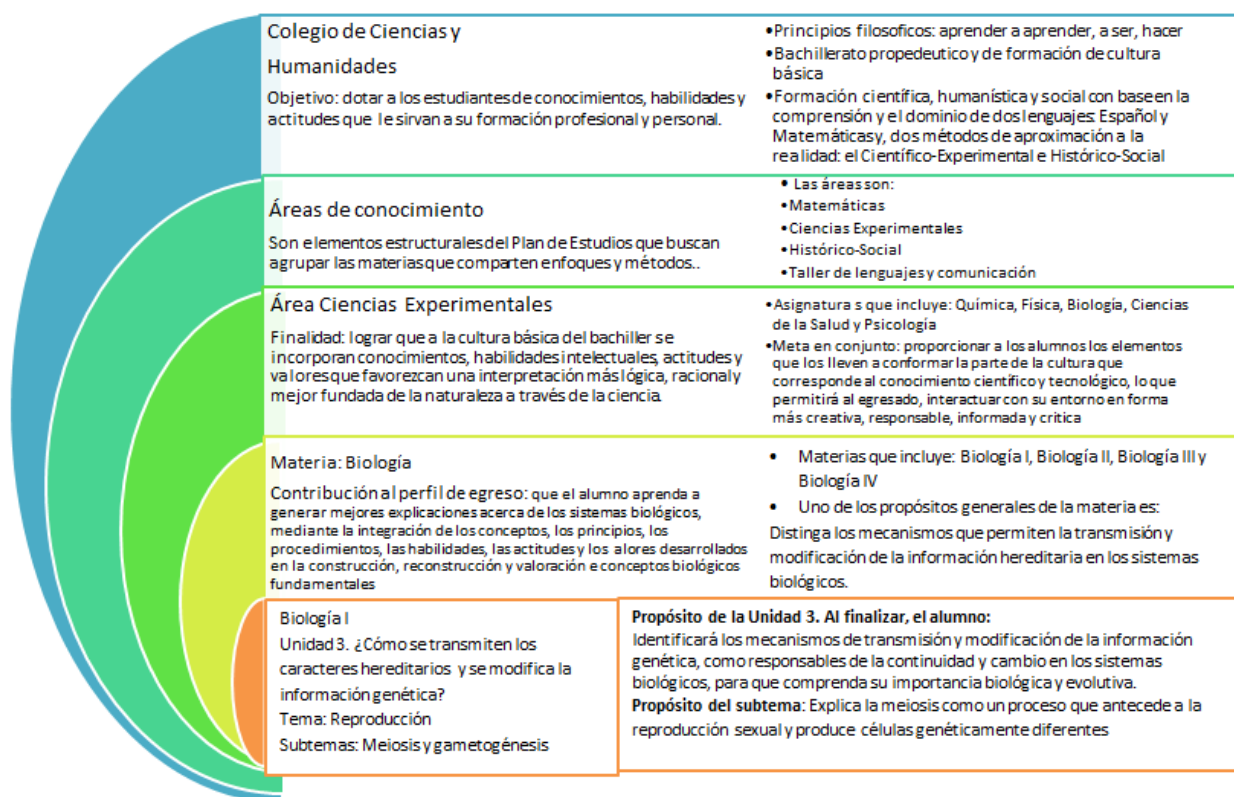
Colegio de Ciencias y Humanidades

Objetivo: dotar a los estudiantes de conocimientos, habilidades y actitudes que le sirvan a su formación profesional y personal.

•Principios filosoficos: aprender a aprender, a ser, hacer
•Bachillerato propedeutico y de formación de cultura básica
•Formación científica, humanística y social con base en la comprensión y el dominio de dos lenguajes: Español y Matemáticas y, dos métodos de aproximación a la realidad: el Científico-Experimental e Histórico-Social

Áreas de conocimiento

Son elementos estructurales del Plan de Estudios que buscan agrupar las materias que comparten enfoques y métodos..

• Las áreas son:
•Matemáticas
•Ciencias Experimentales
•Histórico-Social
•Taller de lenguajes y comunicación

Área Ciencias Experimentales

Finalidad: lograr que a la cultura básica del bachiller se incorporan conocimientos, habilidades intelectuales, actitudes y valores que favorezcan una interpretación más lógica, racional y mejor fundada de la naturaleza a través de la ciencia.

•Asignatura s que incluye: Química, Física, Biología, Ciencias de la Salud y Psicología
•Meta en conjunto: proporcionar a los alumnos los elementos que los lleven a conformar la parte de la cultura que corresponde al conocimiento científico y tecnológico, lo que permitirá al egresado, interactuar con su entorno en forma más creativa, responsable, informada y crítica

Materia: Biología

Contribución al perfil de egreso: que el alumno aprenda a generar mejores explicaciones acerca de los sistemas biológicos, mediante la integración de los conceptos, los principios, los procedimientos, las habilidades, las actitudes y los alores desarrollados en la construcción, reconstrucción y valoración e conceptos biológicos fundamentales

• Materias que incluye: Biología I, Biología II, Biología III y Biología IV
• Uno de los propósitos generales de la materia es:
Distinga los mecanismos que permiten la transmisión y modificación de la información hereditaria en los sistemas biológicos.

Biología I
Unidad 3. ¿Cómo se transmiten los caracteres hereditarios y se modifica la información genética?
Tema: Reproducción
Subtemas: Meiosis y gametogénesis

Propósito de la Unidad 3. Al finalizar, el alumno:
Identificará los mecanismos de transmisión y modificación de la información genética, como responsables de la continuidad y cambio en los sistemas biológicos, para que comprenda su importancia biológica y evolutiva.
Propósito del subtema: Explica la meiosis como un proceso que antecede a la reproducción sexual y produce células genéticamente diferentes